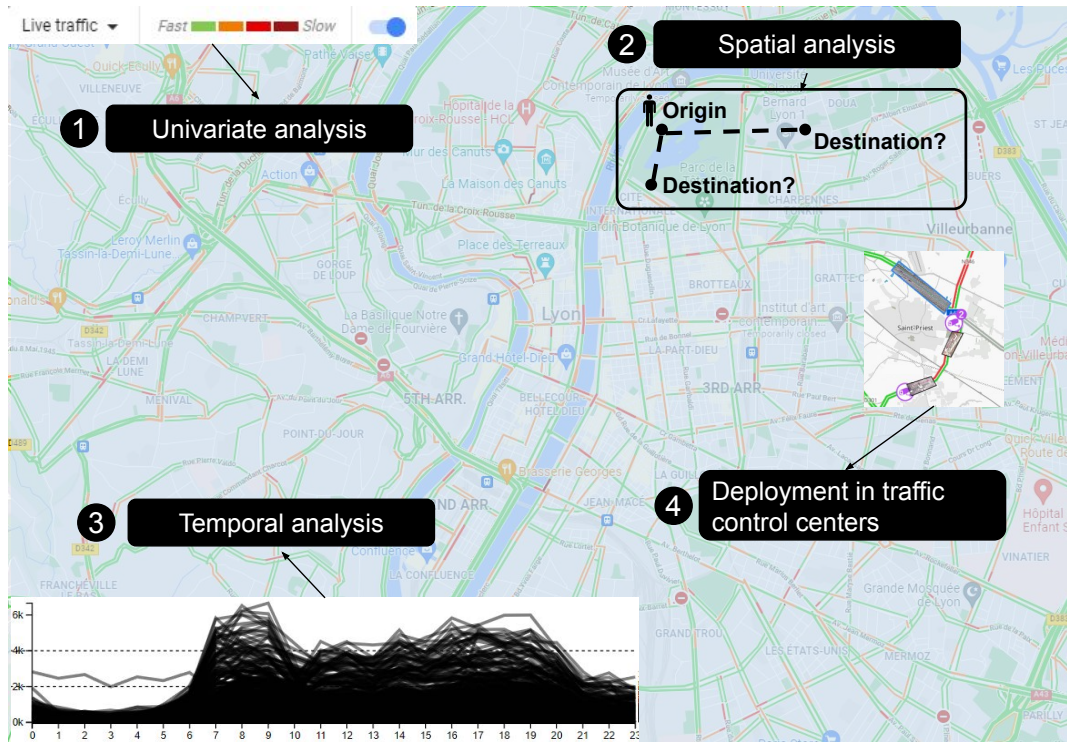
Live traffic
Fast Slow

1 Univariate analysis

2 Spatial analysis

Origin
Destination?
Destination?

3 Temporal analysis

4 Deployment in traffic control centers

Quick Écully
VILLENEUVE
Écully
Hôpital de la Croix-Rousse - HCL
Mur des Canuts
La Maison des Canuts
Action
Leroy Merlin Tassin-la-Demi-Lune
Musée d'Art Contemporain de Lyon
Parc de la Tête d'Or
Jardin Botanique de Lyon
Université Claude Bernard Lyon 1
DOUA
CHARPENNES
Villeurbanne
Les Puces
ST JEA
BUERS
Place des Terreaux
GORGE DE LOUP
CHAMPVERT
La Basilique Notre Dame de Fourvière
Lyon
BROTTEAUX
Institut d'art contemporain
LA PART-DIEU
Grand Hôtel-Dieu
BELLECOUR HÔTEL DIEU
3RD ARR.
5TH ARR.
POINT-DU-JOUR
MENIVAL
LA DEMI LUNE
Tassin-la-Demi-Lune
D342
Brasserie Georges
LA GUILL
JEAN MACÉ
2ND ARR.
Confluence
LA CONFLUENCE
FRANCHEVILLE
GRAND TROU
LES ÉTATS-UNIS
MERMOZ
Grande Mosquée de Lyon
VINATIER
Hôpital Enfant
PARILLY
Saint-Priest

6k
4k
2k
0k
0 1 2 3 4 5 6 7 8 9 10 11 12 13 14 15 16 17 18 19 20 21 22 23